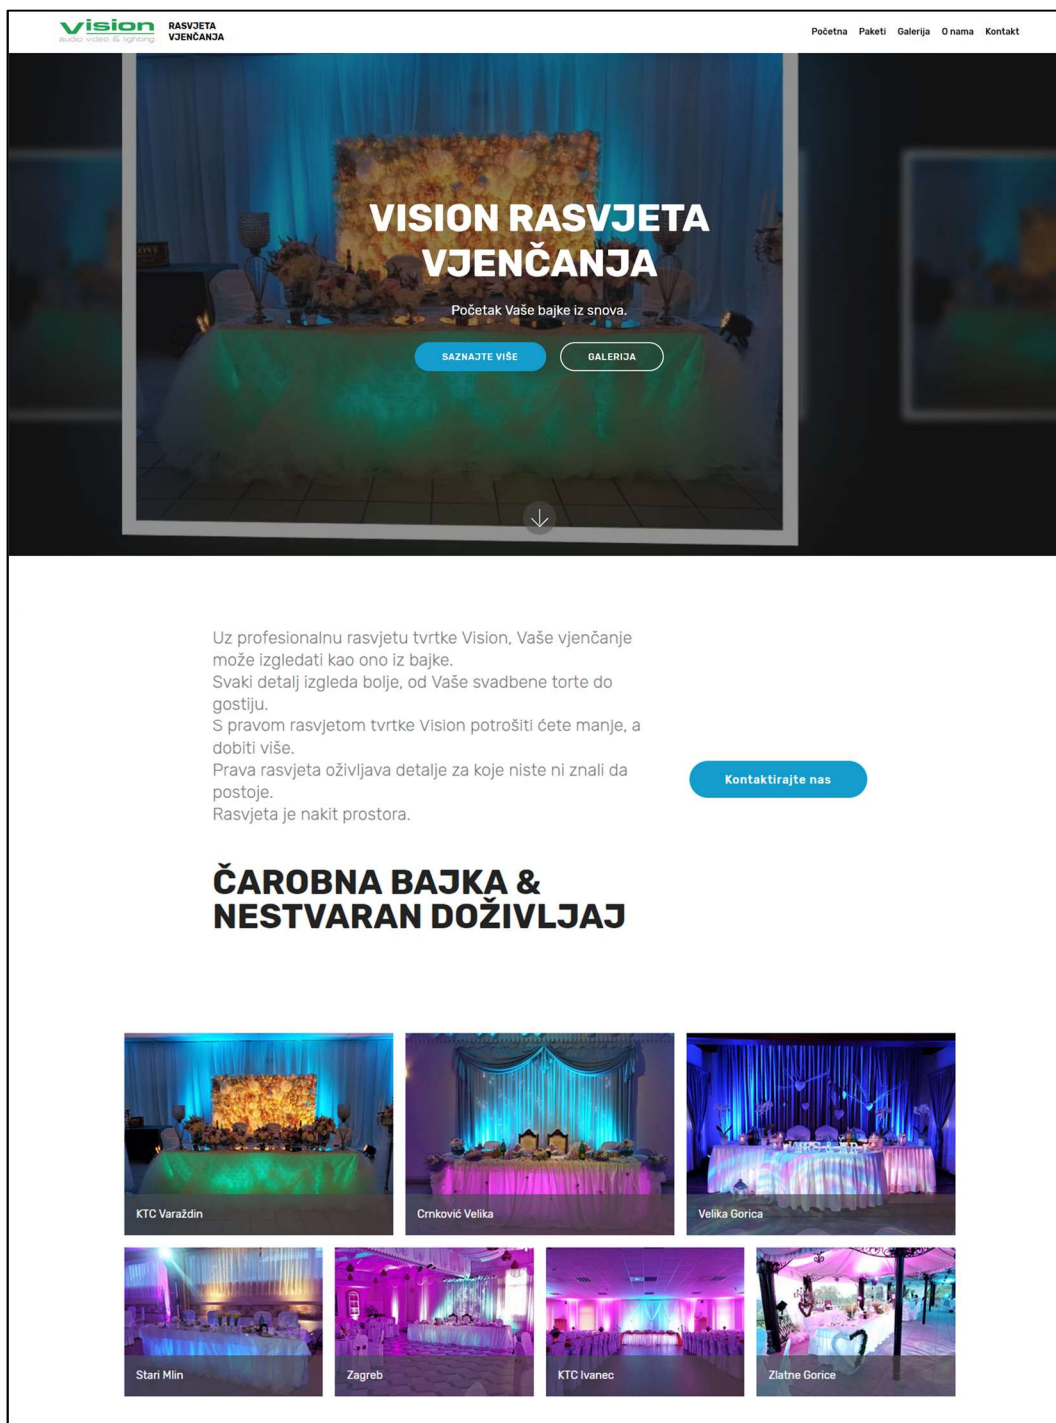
vision
audio video & lighting
RASVJETA VJENČANJA

Početna Paketi Galerija O nama Kontakt

VISION RASVJETA VJENČANJA

Početak Vaše bajke iz snova.

SAZNAJTE VIŠE
GALERIJA

Uz profesionalnu rasvjetu tvrtke Vision, Vaše vjenčanje može izgledati kao ono iz bajke.
Svaki detalj izgleda bolje, od Vaše svadbene torte do gostiju.
S pravom rasvjetom tvrtke Vision potrošiti ćete manje, a dobiti više.
Prava rasvjeta oživljava detalje za koje niste ni znali da postoje.
Rasvjeta je nakit prostora.

Kontaktirajte nas

ČAROBNA BAJKA & NESTVARAN DOŽIVLJAJ

KTC Varaždin
Crnković Velika
Velika Gorica
Stari Mlin
Zagreb
KTC Ivanec
Zlatne Gorice